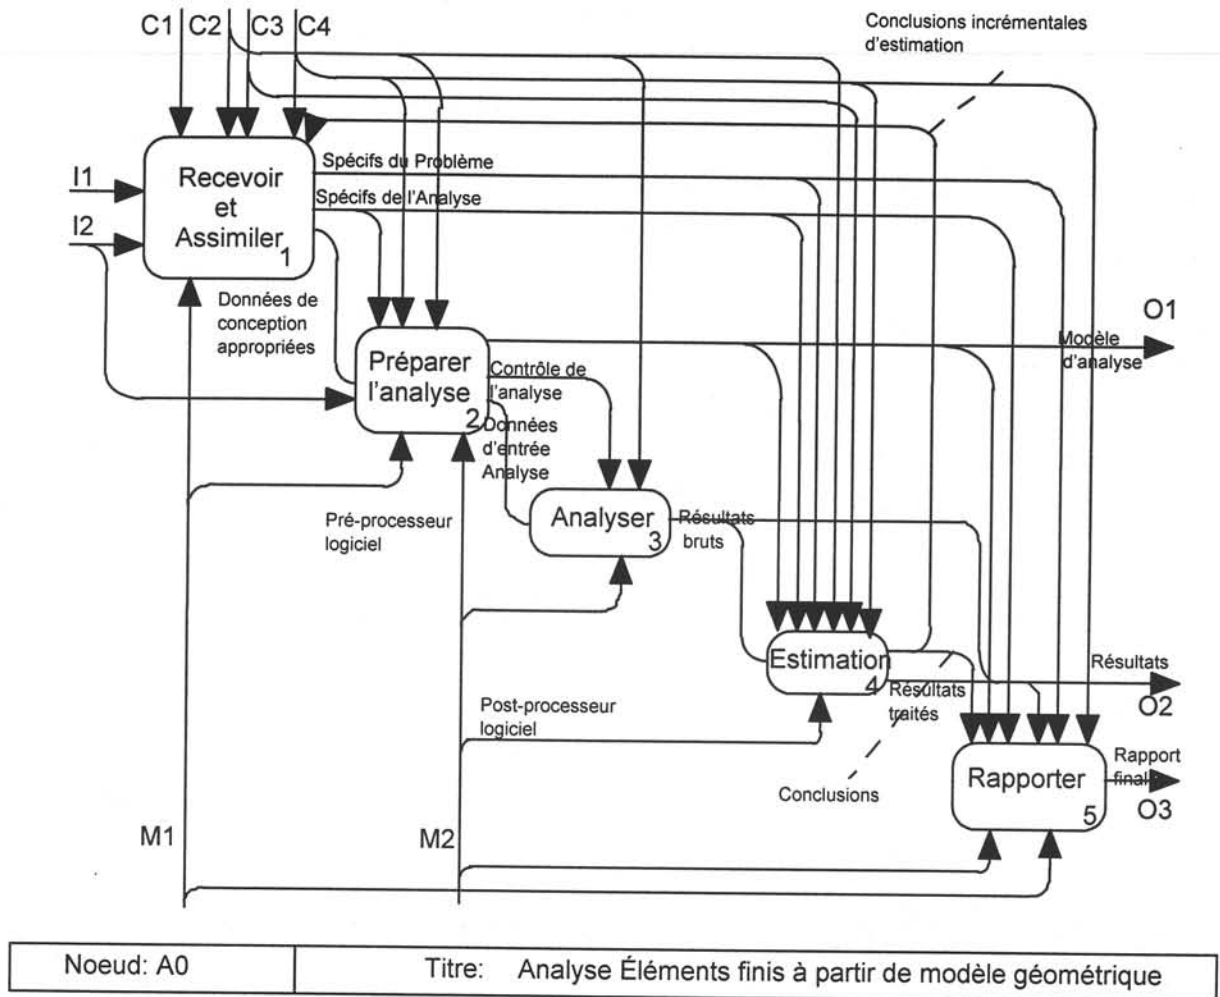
C1 C2 C3 C4

Conclusions incrémentales d'estimation

Recevoir et Assimiler 1

I1

I2

Spécifs du Problème

Spécifs de l'Analyse

Données de conception appropriées

Préparer l'analyse 2

O1

Modèle d'analyse

Contrôle de l'analyse

Données d'entrée Analyse

Analyser 3

Résultats bruts

Pré-processeur logiciel

Estimation 4

Résultats

O2

Résultats traités

Post-processeur logiciel

Rapporter 5

Rapport final

O3

Conclusions

M1

M2

| Noeud: A0 | Titre: Analyse Éléments finis à partir de modèle géométrique |
|---|---|